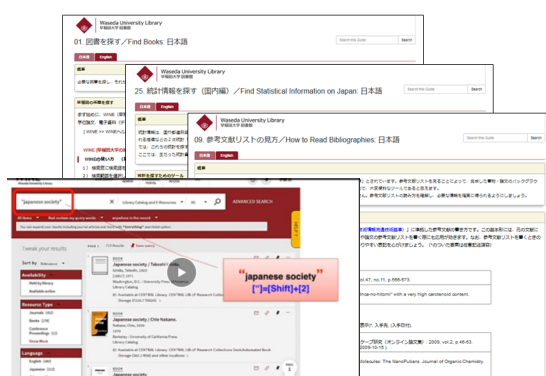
Waseda University Library
早稲田大学図書館

01. 図書を探す／Find Books: 日本語

Search this Guide Search

日本語 English

概要

Waseda University Library
早稲田大学図書館

25. 統計情報を探す（国内編）／Find Statistical Information on Japan: 日本語

Search this Guide Search

日本語 English

Waseda University Library
早稲田大学図書館

09. 参考文献リストの見方／How to Read Bibliographies: 日本語

Search this Guide Search

日本語 English

概要

WINE

Waseda University Library

"japanese society"

Library Catalog and E-Resources

ADVANCED SEARCH

Tweak your results

Sort by Relevance

Availability

Resource Type

Language

English
Japanese

"japanese society"
["]=[Shift]+[2]

Japanese society / Takeshi Ishida.

Japanese society / Chie Nakane.

Japanese society